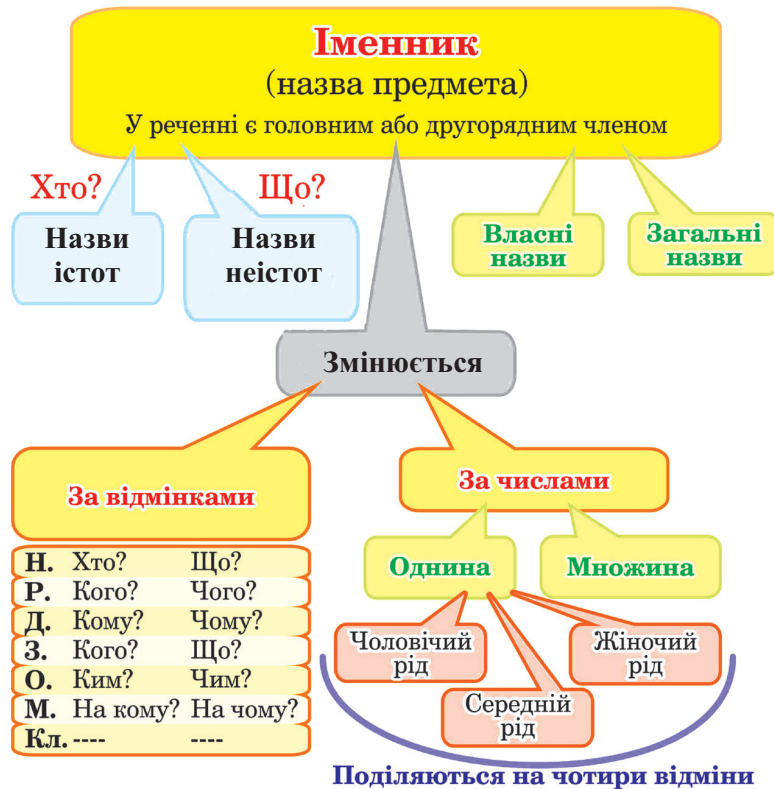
Іменник
(назва предмета)
У реченні є головним або другорядним членом

Хто?
Назви істот

Що?
Назви неістот

Власні назви

Загальні назви

Змінюється

За відмінками

| | | |
|---|---|---|
| Н. | Хто? | Що? |
| Р. | Кого? | Чого? |
| Д. | Кому? | Чому? |
| З. | Кого? | Що? |
| О. | Ким? | Чим? |
| М. | На кому? | На чому? |
| Кл. | ---- | ---- |

За числами

Однина

Множина

Чоловічий рід

Середній рід

Жіночий рід

Поділяються на чотири відміни